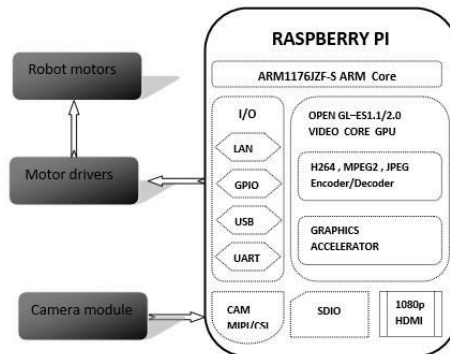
Robot motors

Motor drivers

Camera module

RASPBERRY PI

ARM1176JZF-S ARM Core

I/O

LAN

GPIO

USB

UART

OPEN GL–ES1.1/2.0 VIDEO CORE GPU

H264 , MPEG2 , JPEG Encoder/Decoder

GRAPHICS ACCELERATOR

CAM MIPI/CSI

SDIO

1080p HDMI